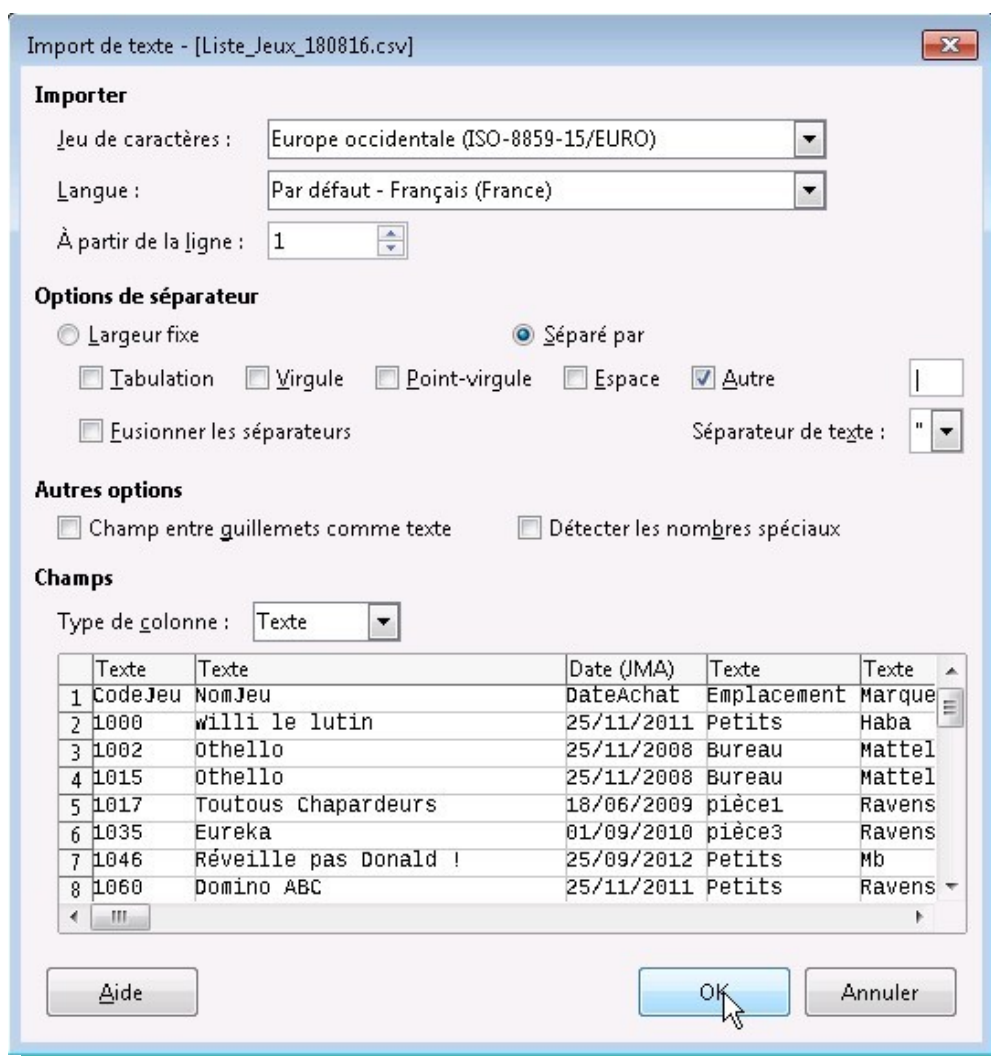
Import de texte - [Liste_Jeux_180816.csv]

Importer

Jeu de caractères : Europe occidentale (ISO-8859-15/EURO)

Langue : Par défaut - Français (France)

À partir de la ligne : 1

Options de séparateur

Largeur fixe

Séparé par

Tabulation Virgule Point-virgule Espace Autre |

Fusionner les séparateurs

Séparateur de texte : "

Autres options

Champ entre guillemets comme texte

Détecter les nombres spéciaux

Champs

Type de colonne : Texte

| | Texte | Texte | Date (JMA) | Texte | Texte |
|---|---|---|---|---|---|
| 1 | CodeJeu | NomJeu | DateAchat | Emplacement | Marque |
| 2 | 1000 | willi le lutin | 25/11/2011 | Petits | Haba |
| 3 | 1002 | Othello | 25/11/2008 | Bureau | Mattel |
| 4 | 1015 | Othello | 25/11/2008 | Bureau | Mattel |
| 5 | 1017 | Toutous Chapardeurs | 18/06/2009 | pièce1 | Ravens |
| 6 | 1035 | Eureka | 01/09/2010 | pièce3 | Ravens |
| 7 | 1046 | Réveille pas Donald ! | 25/09/2012 | Petits | Mb |
| 8 | 1060 | Domino ABC | 25/11/2011 | Petits | Ravens |

Aide

OK

Annuler